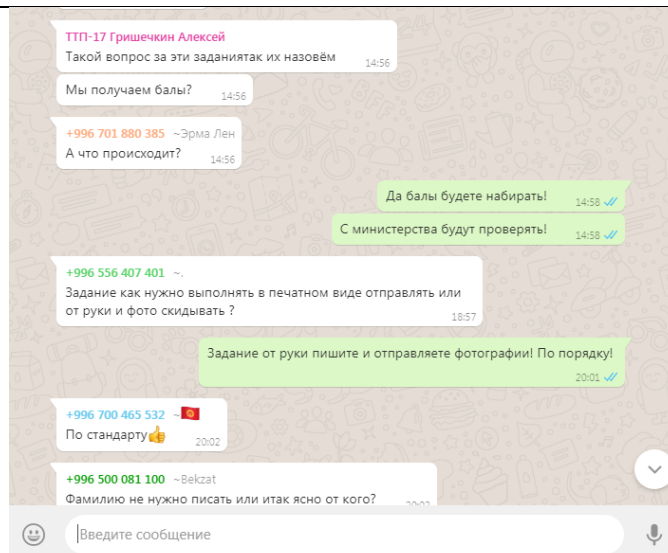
ТТП-17 Гришечкин Алексей
Такой вопрос за эти заданиятак их назовём 14:56

Мы получаем балы? 14:56

+996 701 880 385 ~Эрма Лен
А что происходит? 14:56

Да балы будете набирать! 14:58

С министерства будут проверять! 14:58

+996 556 407 401 ~.
Задание как нужно выполнять в печатном виде отправлять или от руки и фото скидывать ? 18:57

Задание от руки пишите и отправляете фотографии! По порядку! 20:01

+996 700 465 532 ~
По стандарту 20:02

+996 500 081 100 ~Bekzat
Фамилию не нужно писать или итак ясно от кого? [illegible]

Введите сообщение